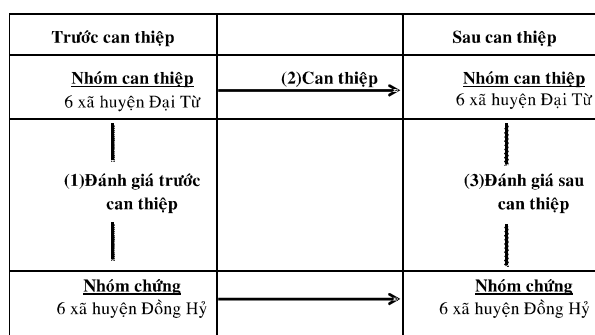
| Trước can thiệp | | Sau can thiệp |
|---|---|---|
| Nhóm can thiệp 6 xã huyện Đại Từ | (2)Can thiệp | Nhóm can thiệp 6 xã huyện Đại Từ |
| (1)Đánh giá trước can thiệp | | (3)Đánh giá sau can thiệp |
| Nhóm chứng 6 xã huyện Đồng Hỷ | | Nhóm chứng 6 xã huyện Đồng Hỷ |